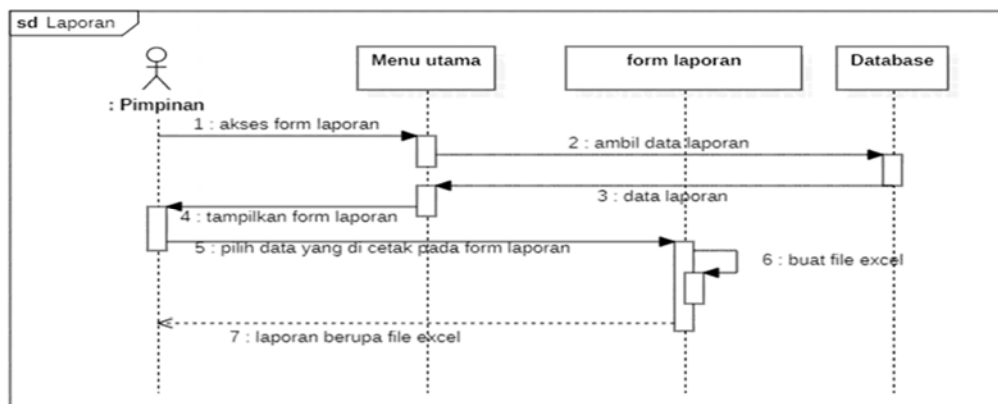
sd Laporan

: Pimpinan

Menu utama

form laporan

Database

1 : akses form laporan

2 : ambil data laporan

3 : data laporan

4 : tampilkan form laporan

5 : pilih data yang di cetak pada form laporan

6 : buat file excel

7 : laporan berupa file excel